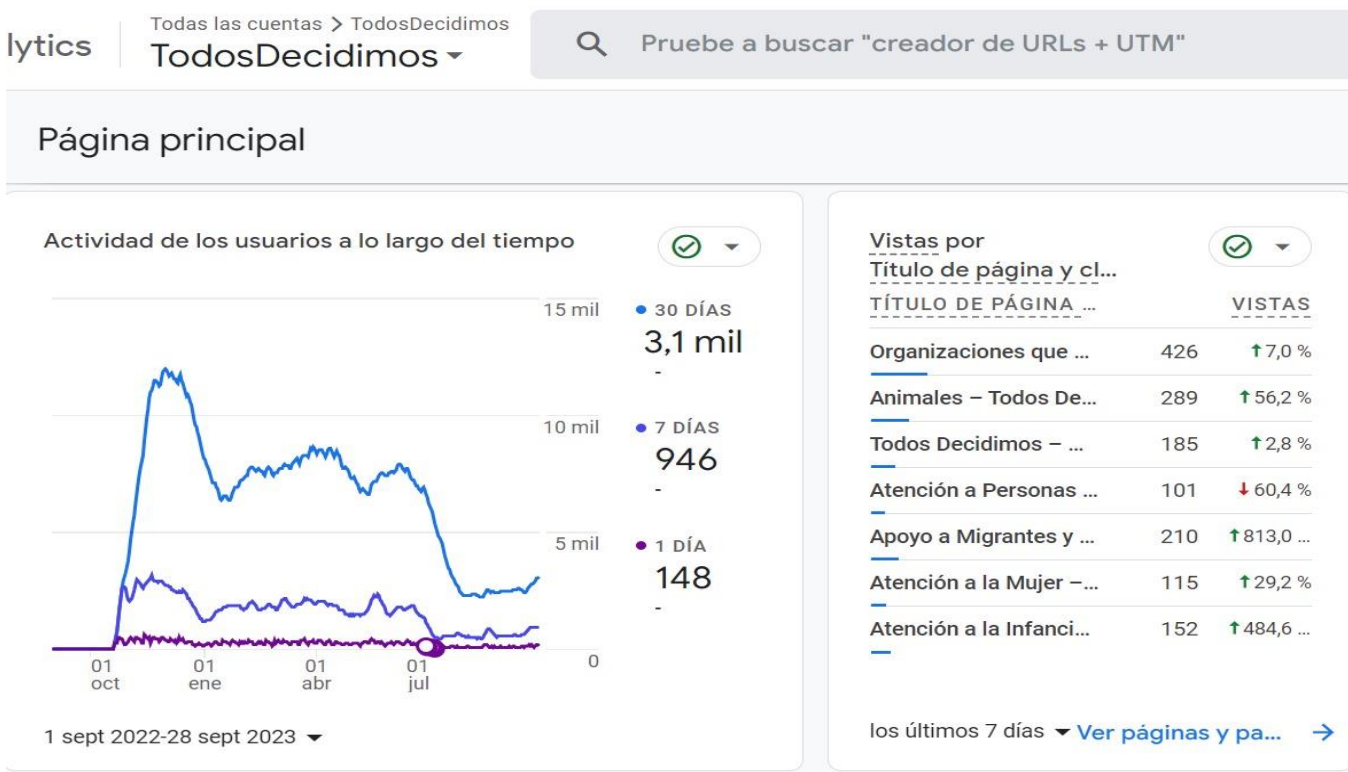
lytics

Todas las cuentas > TodosDecidimos
TodosDecidimos

Pruebe a buscar "creador de URLs + UTM"

Página principal

Actividad de los usuarios a lo largo del tiempo

15 mil
10 mil
5 mil
0

01 oct
01 ene
01 abr
01 jul

30 DÍAS
3,1 mil
-
7 DÍAS
946
-
1 DÍA
148
-

1 sept 2022-28 sept 2023

Vistas por Título de página y cl...

| TÍTULO DE PÁGINA ... | VISTAS | |
|---|---|---|
| Organizaciones que ... | 426 | 7,0 % |
| Animales – Todos De... | 289 | 56,2 % |
| Todos Decidimos – ... | 185 | 2,8 % |
| Atención a Personas ... | 101 | 60,4 % |
| Apoyo a Migrantes y ... | 210 | 813,0 ... |
| Atención a la Mujer –... | 115 | 29,2 % |
| Atención a la Infanci... | 152 | 484,6 ... |

los últimos 7 días
Ver páginas y pa...